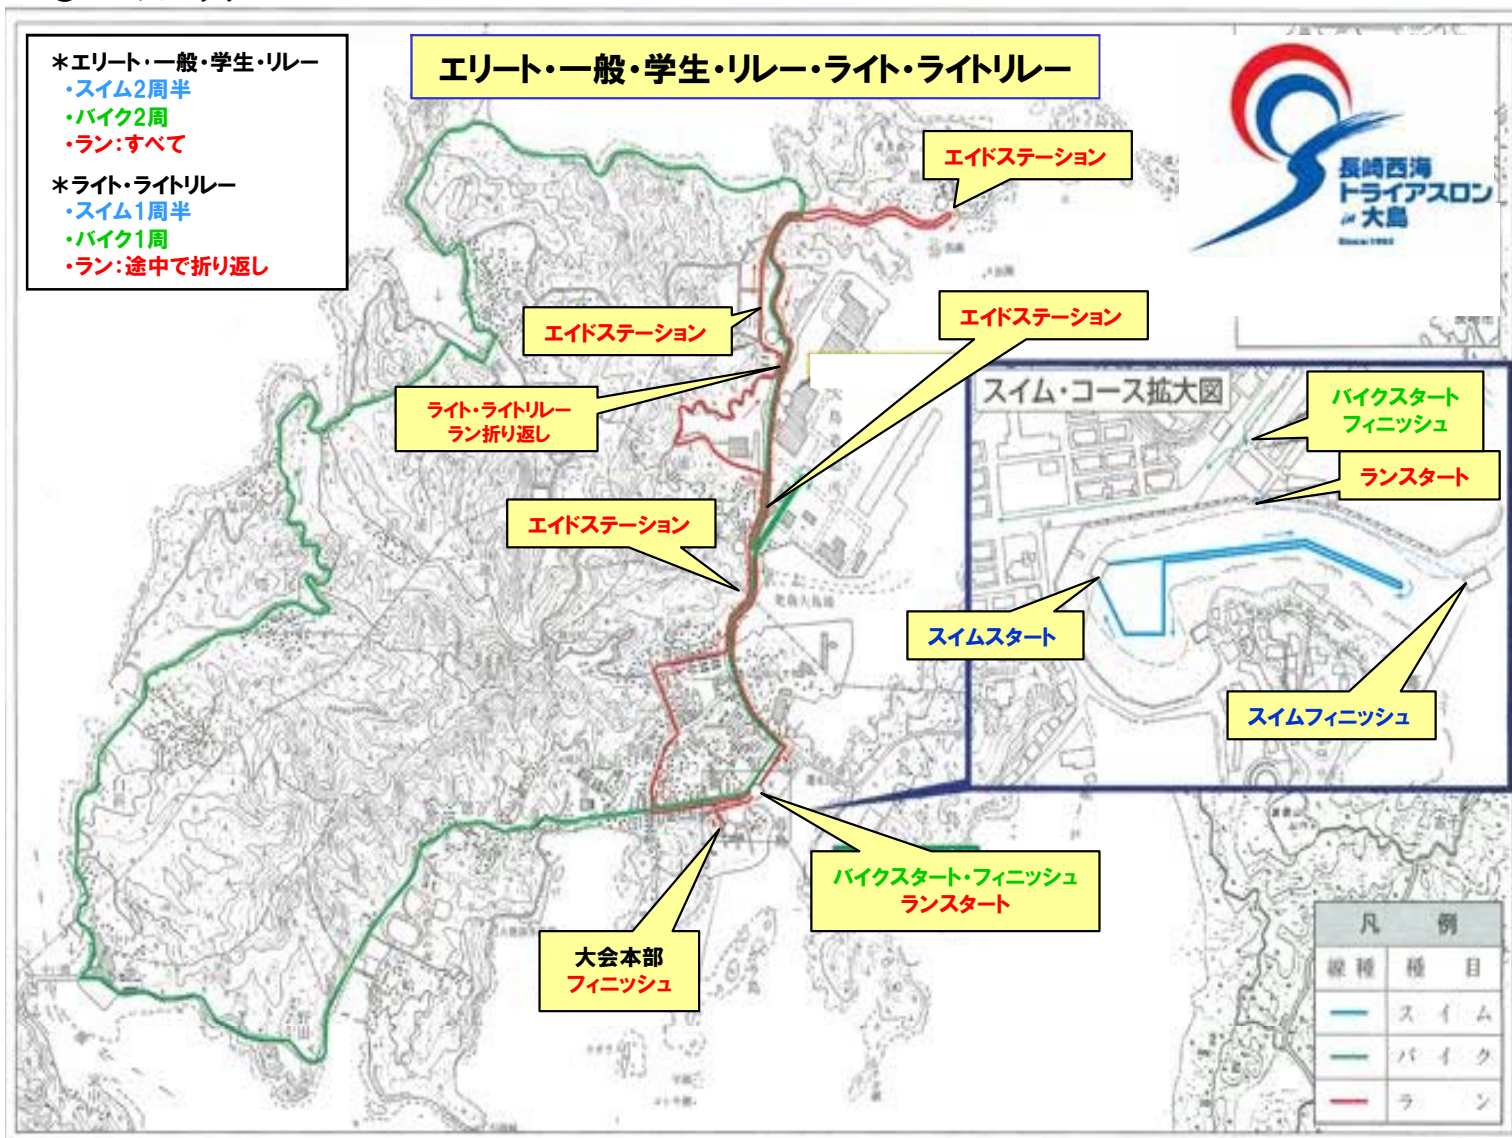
＊エリート・一般・学生・リレー
・スイム2周半
・バイク2周
・ラン：すべて

＊ライト・ライトリレー
・スイム1周半
・バイク1周
・ラン：途中で折り返し

エリート・一般・学生・リレー・ライト・ライトリレー

長崎西海トライアスロン in 大島

エイドステーション

エイドステーション

エイドステーション

ライト・ライトリレー
ラン折り返し

エイドステーション

スイム・コース拡大図

バイクスタート
フィニッシュ

ランスタート

スイムスタート

スイムフィニッシュ

バイクスタート・フィニッシュ
ランスタート

大会本部
フィニッシュ

| 凡 | 例 |
|---|---|
| 線 種 | 種 目 |
| | ス イ ム |
| | バ イ ク |
| | ラ ン |